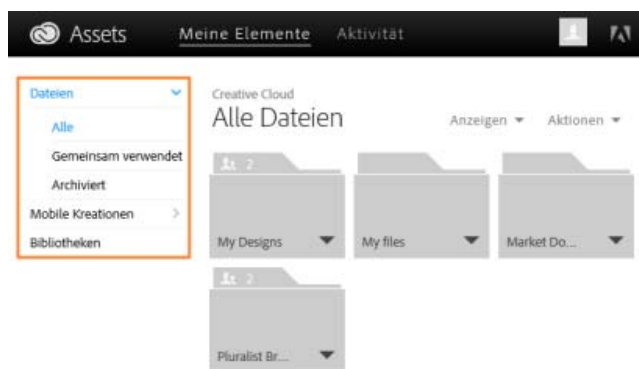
Assets Meine Elemente Aktivität

Dateien
Alle
Gemeinsam verwendet
Archiviert
Mobile Kreationen
Bibliotheken

Creative Cloud
Alle Dateien

Anzeigen ▾ Aktionen ▾

2
My Designs

My files

Market Do...

2
Pluralist Br...